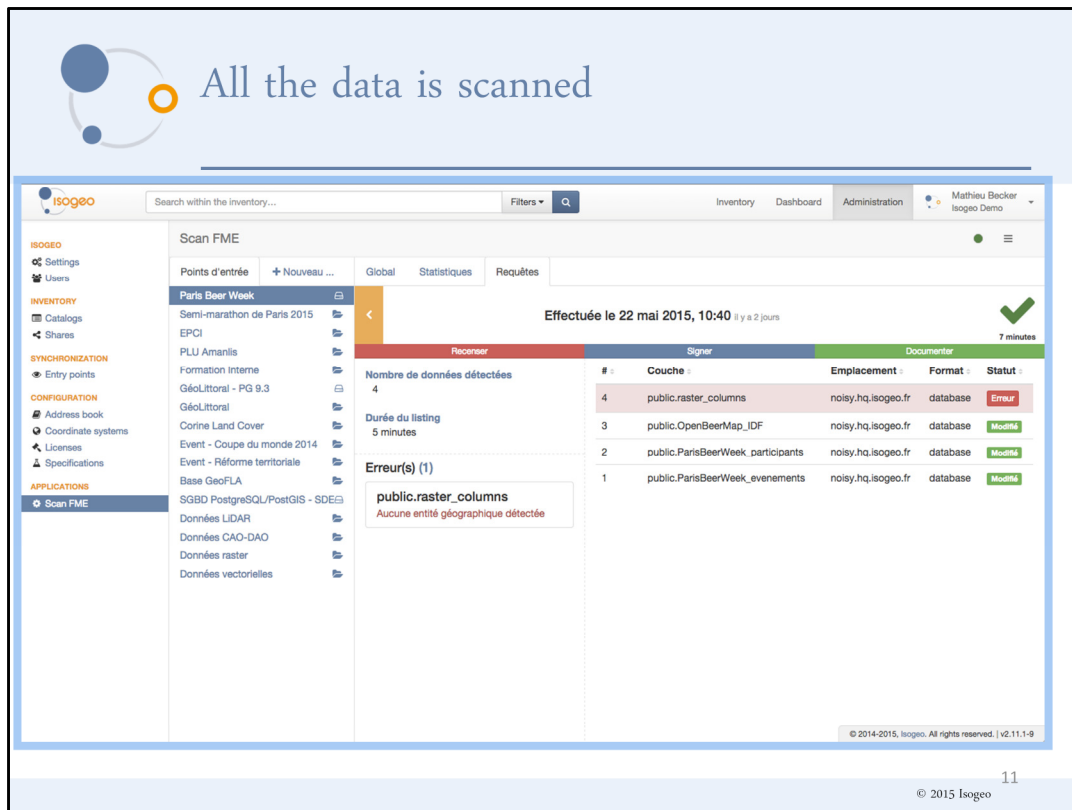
All the data is scanned

isogeo

Search within the inventory...

Filters

Inventory Dashboard Administration

Mathieu Becker
Isogeo Demo

ISOGEO
Settings
Users

INVENTORY
Catalogs
Shares

SYNCHRONIZATION
Entry points

CONFIGURATION
Address book
Coordinate systems
Licenses
Specifications

APPLICATIONS
Scan FME

Scan FME

Points d'entrée + Nouveau ...

Paris Beer Week
Semi-marathon de Paris 2015
EPCI
PLU Amanlis
Formation interne
GéoLittoral - PG 9.3
GéoLittoral
Corine Land Cover
Event - Coupe du monde 2014
Event - Réforme territoriale
Base GeoFLA
SGBD PostgreSQL/PostGIS - SDE
Données LiDAR
Données CAO-DAO
Données raster
Données vectorielles

Global Statistiques Requêtes

Effectuée le 22 mai 2015, 10:40 il y a 2 jours

7 minutes

Recenser Signer Documenter

Nombre de données détectées
4

Durée du listing
5 minutes

Erreur(s) (1)

public.raster_columns
Aucune entité géographique détectée

| # | Couche | Emplacement | Format | Statut |
|---|---|---|---|---|
| 4 | public.raster_columns | noisy.hq.isogeo.fr | database | Erreur |
| 3 | public.OpenBeerMap_IDF | noisy.hq.isogeo.fr | database | Modifié |
| 2 | public.ParisBeerWeek_participants | noisy.hq.isogeo.fr | database | Modifié |
| 1 | public.ParisBeerWeek_evenements | noisy.hq.isogeo.fr | database | Modifié |

© 2014-2015, Isogeo. All rights reserved. | v2.11.1-9

11

© 2015 Isogeo